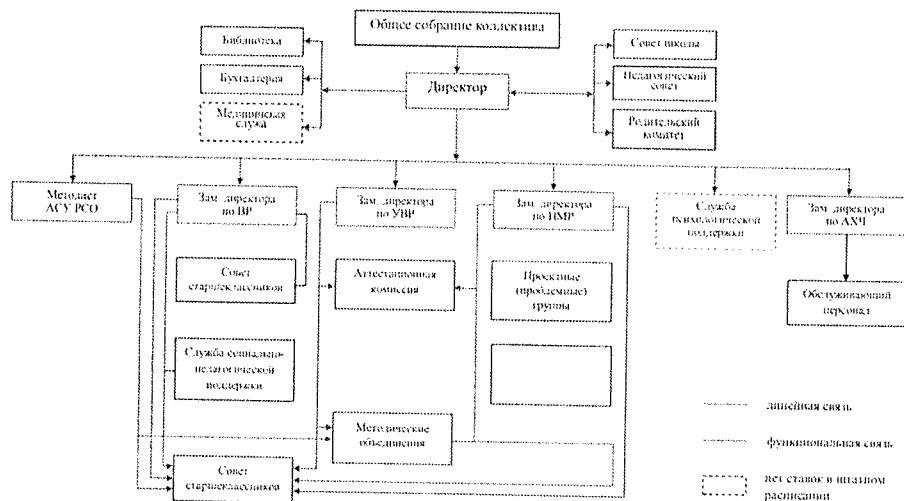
Общее собрание коллектива

Библиотека

Бухгалтерия

Медицинская служба

Директор

Совет школы

Педагогический совет

Родительский комитет

Методист АСУ РСО

Зам. директора по ВР

Зам. директора по УВР

Зам. директора по НМР

Служба психологической поддержки

Зам. директора по АХЧ

Совет старшеклассников

Аттестационная комиссия

Проектные (проблемные) группы

Обслуживающий персонал

Служба социально-педагогической поддержки

Методические объединения

Совет старшеклассников

линейная связь

функциональная связь

нет ставок в штатном расписании